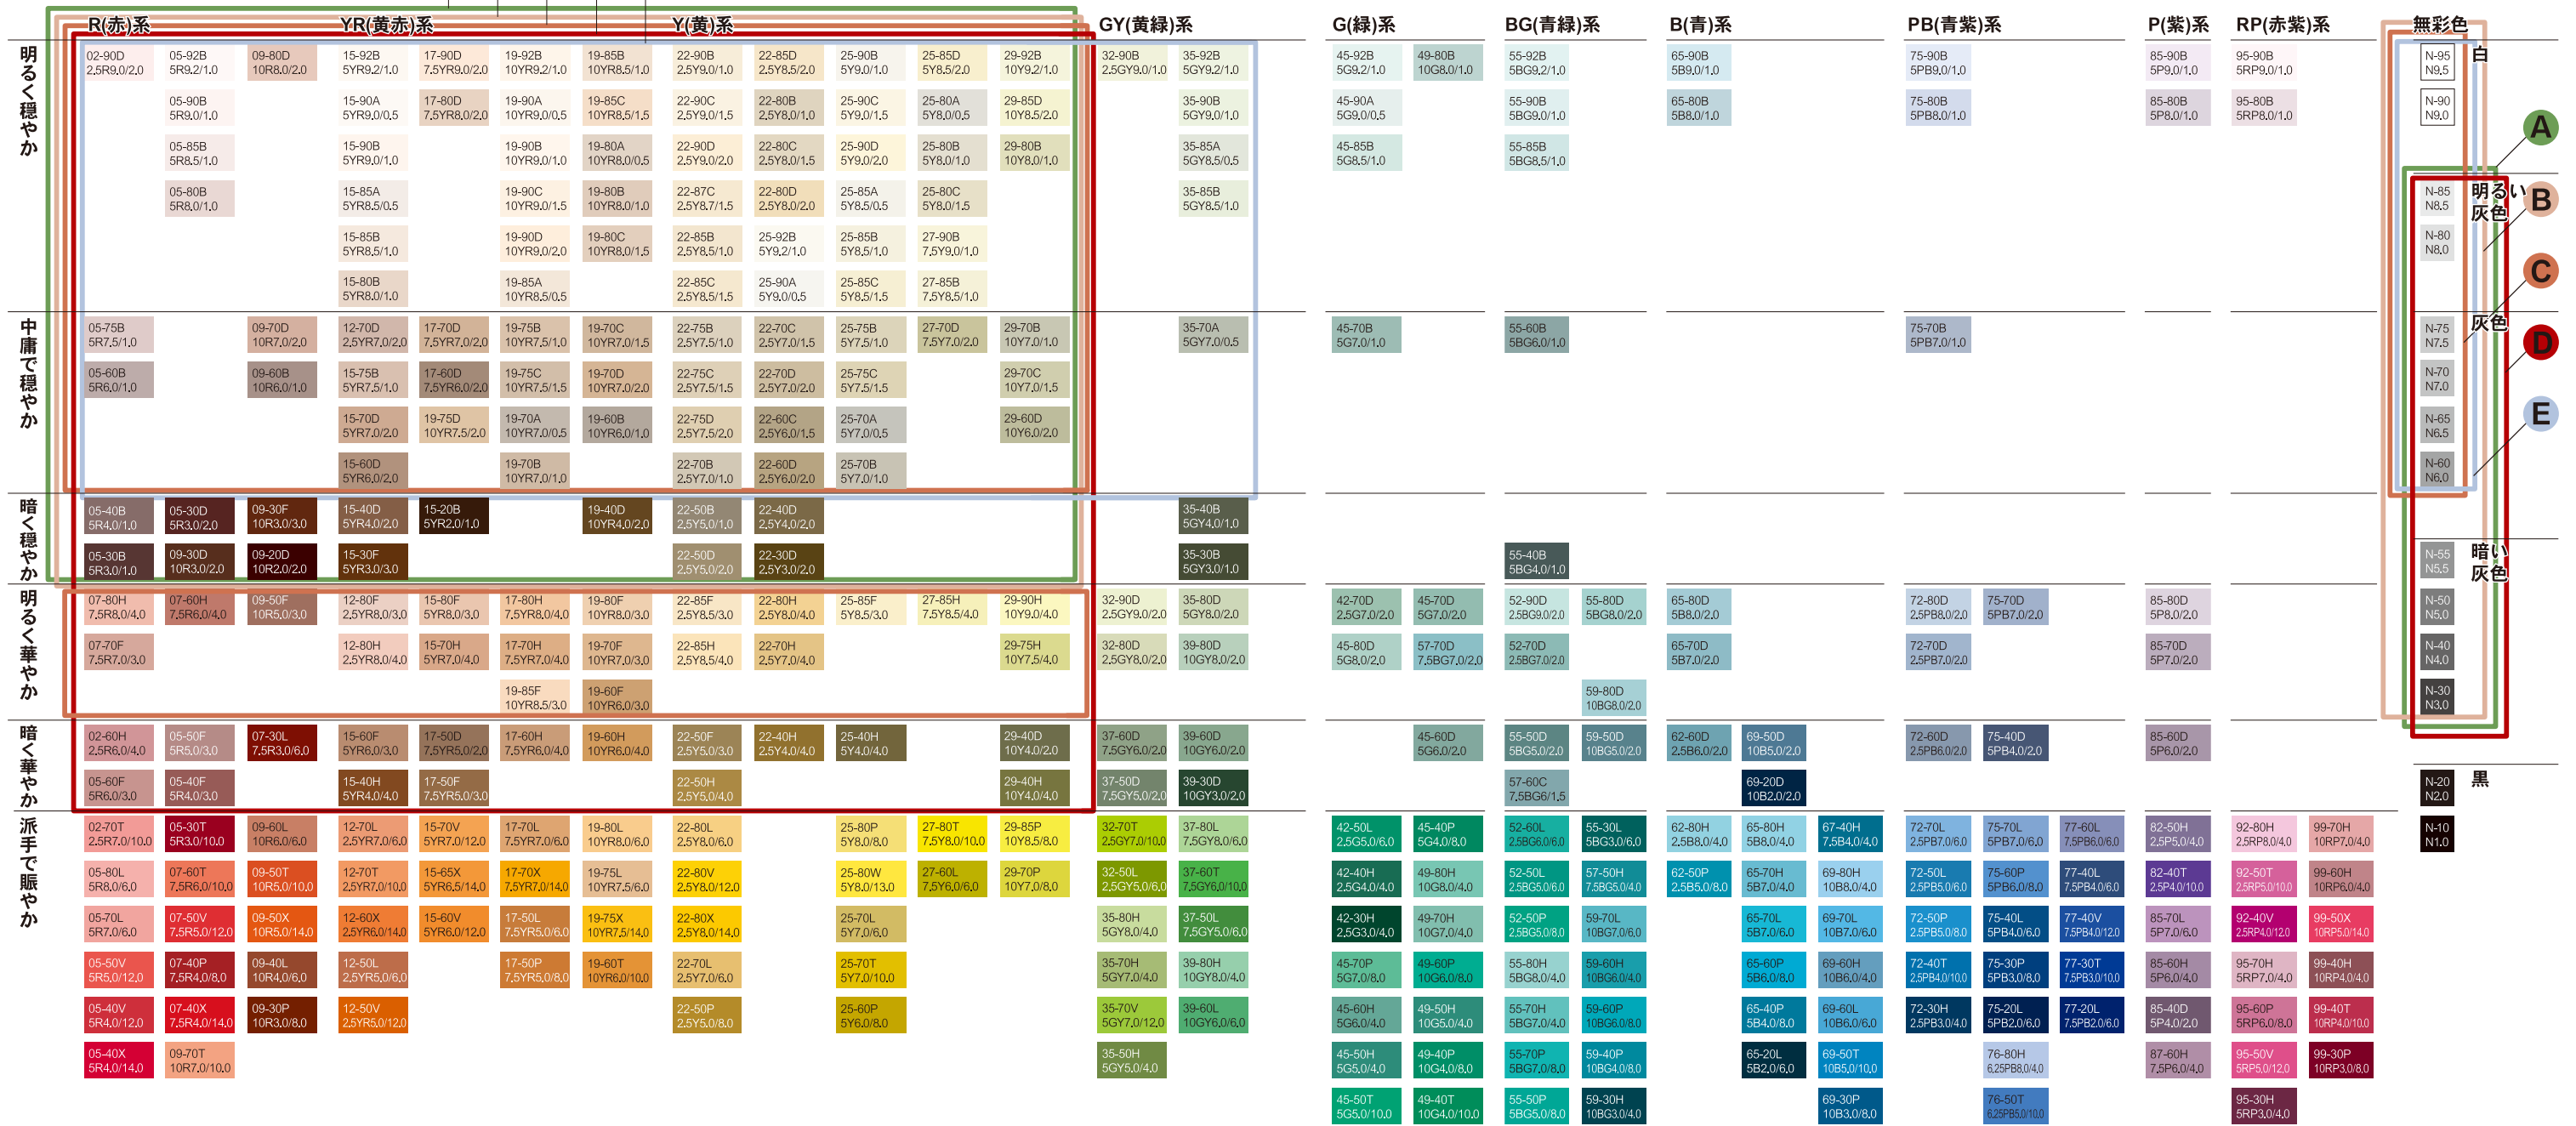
R(赤)系 YR(黄赤)系 Y(黄)系 GY(黄緑)系 G(緑)系 BG(青緑)系 B(青)系 PB(青紫)系 P(紫)系 RP(赤紫)系 無彩色

明るく穏やか

02-90D 2.5R9.0/2.0
05-92B 5R9.2/1.0
05-90B 5R9.0/1.0
05-85B 5R8.5/1.0
05-80B 5R8.0/1.0
09-80D 10R8.0/2.0
15-92B 5YR9.2/1.0
15-90A 5YR9.0/0.5
15-90B 5YR9.0/1.0
15-85A 5YR8.5/0.5
15-85B 5YR8.5/1.0
15-80B 5YR8.0/1.0
17-90D 7.5YR9.0/2.0
17-80D 7.5YR8.0/2.0
19-92B 10YR9.2/1.0
19-90A 10YR9.0/0.5
19-90B 10YR9.0/1.0
19-90C 10YR9.0/1.5
19-90D 10YR9.0/2.0
19-85A 10YR8.5/0.5
19-85B 10YR8.5/1.0
19-85C 10YR8.5/1.5
19-80A 10YR8.0/0.5
19-80B 10YR8.0/1.0
19-80C 10YR8.0/1.5
22-90B 2.5Y9.0/1.0
22-90C 2.5Y9.0/1.5
22-90D 2.5Y9.0/2.0
22-87C 2.5Y8.7/1.5
22-85B 2.5Y8.5/1.0
22-85C 2.5Y8.5/1.5
22-85D 2.5Y8.5/2.0
22-80B 2.5Y8.0/1.0
22-80C 2.5Y8.0/1.5
22-80D 2.5Y8.0/2.0
25-92B 5Y9.2/1.0
25-90A 5Y9.0/0.5
25-90B 5Y9.0/1.0
25-90C 5Y9.0/1.5
25-90D 5Y9.0/2.0
25-85A 5Y8.5/0.5
25-85B 5Y8.5/1.0
25-85C 5Y8.5/1.5
25-85D 5Y8.5/2.0
25-80A 5Y8.0/0.5
25-80B 5Y8.0/1.0
25-80C 5Y8.0/1.5
27-90B 7.5Y9.0/1.0
27-85B 7.5Y8.5/1.0
29-92B 10Y9.2/1.0
29-85D 10Y8.5/2.0
29-80B 10Y8.0/1.0
32-90B 2.5GY9.0/1.0
35-92B 5GY9.2/1.0
35-90B 5GY9.0/1.0
35-85A 5GY8.5/0.5
35-85B 5GY8.5/1.0
45-92B 5G9.2/1.0
45-90A 5G9.0/0.5
45-85B 5G8.5/1.0
49-80B 10G8.0/1.0
55-92B 5BG9.2/1.0
55-90B 5BG9.0/1.0
55-85B 5BG8.5/1.0
65-90B 5B9.0/1.0
65-80B 5B8.0/1.0
75-90B 5PB9.0/1.0
75-80B 5PB8.0/1.0
85-90B 5P9.0/1.0
85-80B 5P8.0/1.0
95-90B 5RP9.0/1.0
95-80B 5RP8.0/1.0

中庸で穏やか

05-75B 5R7.5/1.0
05-60B 5R6.0/1.0
09-70D 10R7.0/2.0
09-60B 10R6.0/1.0
12-70D 2.5YR7.0/2.0
15-75B 5YR7.5/1.0
15-70D 5YR7.0/2.0
15-60D 5YR6.0/2.0
17-70D 7.5YR7.0/2.0
17-60D 7.5YR6.0/2.0
19-75D 10YR7.5/2.0
19-75B 10YR7.5/1.0
19-75C 10YR7.5/1.5
19-70A 10YR7.0/0.5
19-70B 10YR7.0/1.0
19-70C 10YR7.0/1.5
19-70D 10YR7.0/2.0
19-60B 10YR6.0/1.0
22-75B 2.5Y7.5/1.0
22-75C 2.5Y7.5/1.5
22-75D 2.5Y7.5/2.0
22-70B 2.5Y7.0/1.0
22-70C 2.5Y7.0/1.5
22-70D 2.5Y7.0/2.0
22-60C 2.5Y6.0/1.5
22-60D 2.5Y6.0/2.0
25-75B 5Y7.5/1.0
25-75C 5Y7.5/1.5
25-70A 5Y7.0/0.5
25-70B 5Y7.0/1.0
27-70D 7.5Y7.0/2.0
29-70B 10Y7.0/1.0
29-70C 10Y7.0/1.5
29-60D 10Y6.0/2.0
35-70A 5GY7.0/0.5
45-70B 5G7.0/1.0
55-60B 5BG6.0/1.0
75-70B 5PB7.0/1.0

暗く穏やか

05-40B 5R4.0/1.0
05-30B 5R3.0/1.0
05-30D 5R3.0/2.0
09-30D 10R3.0/2.0
09-30F 10R3.0/3.0
09-20D 10R2.0/2.0
15-40D 5YR4.0/2.0
15-30F 5YR3.0/3.0
15-20B 5YR2.0/1.0
19-40D 10YR4.0/2.0
22-50B 2.5Y5.0/1.0
22-50D 2.5Y5.0/2.0
22-40D 2.5Y4.0/2.0
22-30D 2.5Y3.0/2.0
35-40B 5GY4.0/1.0
35-30B 5GY3.0/1.0
55-40B 5BG4.0/1.0

明るく華やか

07-80H 7.5R8.0/4.0
07-70F 7.5R7.0/3.0
07-60H 7.5R6.0/4.0
09-50F 10R5.0/3.0
12-80F 2.5YR8.0/3.0
12-80H 2.5YR8.0/4.0
15-80F 5YR8.0/3.0
15-70H 5YR7.0/4.0
17-80H 7.5YR8.0/4.0
17-70H 7.5YR7.0/4.0
19-85F 10YR8.5/3.0
19-80F 10YR8.0/3.0
19-70F 10YR7.0/3.0
19-60F 10YR6.0/3.0
22-85F 2.5Y8.5/3.0
22-85H 2.5Y8.5/4.0
22-80H 2.5Y8.0/4.0
22-70H 2.5Y7.0/4.0
25-85F 5Y8.5/3.0
27-85H 7.5Y8.5/4.0
29-90H 10Y9.0/4.0
29-75H 10Y7.5/4.0
32-90D 2.5GY9.0/2.0
32-80D 2.5GY8.0/2.0
35-80D 5GY8.0/2.0
39-80D 10GY8.0/2.0
42-70D 2.5G7.0/2.0
45-80D 5G8.0/2.0
45-70D 5G7.0/2.0
57-70D 7.5BG7.0/2.0
52-90D 2.5BG9.0/2.0
52-70D 2.5BG7.0/2.0
55-80D 5BG8.0/2.0
59-80D 10BG8.0/2.0
65-80D 5B8.0/2.0
65-70D 5B7.0/2.0
72-80D 2.5PB8.0/2.0
72-70D 2.5PB7.0/2.0
75-70D 5PB7.0/2.0
85-80D 5P8.0/2.0
85-70D 5P7.0/2.0

暗く華やか

02-60H 2.5R6.0/4.0
05-60F 5R6.0/3.0
05-50F 5R5.0/3.0
05-40F 5R4.0/3.0
07-30L 7.5R3.0/6.0
15-60F 5YR6.0/3.0
15-40H 5YR4.0/4.0
17-50D 7.5YR5.0/2.0
17-50F 7.5YR5.0/3.0
17-60H 7.5YR6.0/4.0
19-60H 10YR6.0/4.0
22-50F 2.5Y5.0/3.0
22-50H 2.5Y5.0/4.0
22-40H 2.5Y4.0/4.0
25-40H 5Y4.0/4.0
29-40D 10Y4.0/2.0
29-40H 10Y4.0/4.0
37-60D 7.5GY6.0/2.0
37-50D 7.5GY5.0/2.0
39-60D 10GY6.0/2.0
39-30D 10GY3.0/2.0
45-60D 5G6.0/2.0
55-50D 5BG5.0/2.0
57-60C 7.5BG6/1.5
59-50D 10BG5.0/2.0
62-60D 2.5B6.0/2.0
69-50D 10B5.0/2.0
69-20D 10B2.0/2.0
72-60D 2.5PB6.0/2.0
75-40D 5PB4.0/2.0
85-60D 5P6.0/2.0

派手で賑やか

02-70T 2.5R7.0/10.0
05-80L 5R8.0/6.0
05-70L 5R7.0/6.0
05-50V 5R5.0/12.0
05-40V 5R4.0/12.0
05-40X 5R4.0/14.0
05-30T 5R3.0/10.0
07-60T 7.5R6.0/10.0
07-50V 7.5R5.0/12.0
07-40P 7.5R4.0/8.0
07-40X 7.5R4.0/14.0
09-70T 10R7.0/10.0
09-60L 10R6.0/6.0
09-50T 10R5.0/10.0
09-50X 10R5.0/14.0
09-40L 10R4.0/6.0
09-30P 10R3.0/8.0
12-70L 2.5YR7.0/6.0
12-70T 2.5YR7.0/10.0
12-60X 2.5YR6.0/14.0
12-50L 2.5YR5.0/6.0
12-50V 2.5YR5.0/12.0
15-70V 5YR7.0/12.0
15-65X 5YR6.5/14.0
15-60V 5YR6.0/12.0
17-70L 7.5YR7.0/6.0
17-70X 7.5YR7.0/14.0
17-50L 7.5YR5.0/6.0
17-50P 7.5YR5.0/8.0
19-80L 10YR8.0/6.0
19-75L 10YR7.5/6.0
19-75X 10YR7.5/14.0
19-60T 10YR6.0/10.0
22-80L 2.5Y8.0/6.0
22-80V 2.5Y8.0/12.0
22-80X 2.5Y8.0/14.0
22-70L 2.5Y7.0/6.0
22-50P 2.5Y5.0/8.0
25-80P 5Y8.0/8.0
25-80W 5Y8.0/13.0
25-70L 5Y7.0/6.0
25-70T 5Y7.0/10.0
25-60P 5Y6.0/8.0
27-80T 7.5Y8.0/10.0
27-60L 7.5Y6.0/6.0
29-85P 10Y8.5/8.0
29-70P 10Y7.0/8.0
32-70T 2.5GY7.0/10.0
32-50L 2.5GY5.0/6.0
35-80H 5GY8.0/4.0
35-70H 5GY7.0/4.0
35-70V 5GY7.0/12.0
35-50H 5GY5.0/4.0
37-80L 7.5GY8.0/6.0
37-60T 7.5GY6.0/10.0
37-50L 7.5GY5.0/6.0
39-80H 10GY8.0/4.0
39-60L 10GY6.0/6.0
42-50L 2.5G5.0/6.0
42-40H 2.5G4.0/4.0
42-30H 2.5G3.0/4.0
45-70P 5G7.0/8.0
45-60H 5G6.0/4.0
45-50H 5G5.0/4.0
45-50T 5G5.0/10.0
45-40P 5G4.0/8.0
49-80H 10G8.0/4.0
49-70H 10G7.0/4.0
49-60P 10G6.0/8.0
49-50H 10G5.0/4.0
49-40P 10G4.0/8.0
49-40T 10G4.0/10.0
52-60L 2.5BG6.0/6.0
52-50L 2.5BG5.0/6.0
52-50P 2.5BG5.0/8.0
55-80H 5BG8.0/4.0
55-70H 5BG7.0/4.0
55-70P 5BG7.0/8.0
55-50P 5BG5.0/8.0
55-30L 5BG3.0/6.0
57-50H 7.5BG5.0/4.0
59-70L 10BG7.0/6.0
59-60H 10BG6.0/4.0
59-60P 10BG6.0/8.0
59-40P 10BG4.0/8.0
59-30H 10BG3.0/4.0
62-80H 2.5B8.0/4.0
62-50P 2.5B5.0/8.0
65-80H 5B8.0/4.0
65-70H 5B7.0/4.0
65-70L 5B7.0/6.0
65-60P 5B6.0/8.0
65-40P 5B4.0/8.0
65-20L 5B2.0/6.0
67-40H 7.5B4.0/4.0
69-80H 10B8.0/4.0
69-70L 10B7.0/6.0
69-60H 10B6.0/4.0
69-60L 10B6.0/6.0
69-50T 10B5.0/10.0
69-30P 10B3.0/8.0
72-70L 2.5PB7.0/6.0
72-50L 2.5PB5.0/6.0
72-50P 2.5PB5.0/8.0
72-40T 2.5PB4.0/10.0
72-30H 2.5PB3.0/4.0
75-70L 5PB7.0/6.0
75-60P 5PB6.0/8.0
75-40L 5PB4.0/6.0
75-30P 5PB3.0/8.0
75-20L 5PB2.0/6.0
76-80H 6.25PB8.0/4.0
76-50T 6.25PB5.0/10.0
77-60L 7.5PB6.0/6.0
77-40L 7.5PB4.0/6.0
77-40V 7.5PB4.0/12.0
77-30T 7.5PB3.0/10.0
77-20L 7.5PB2.0/6.0
82-50H 2.5P5.0/4.0
82-40T 2.5P4.0/10.0
85-70L 5P7.0/6.0
85-60P 5P6.0/4.0
85-40D 5P4.0/2.0
87-60H 7.5P6.0/4.0
92-80H 2.5RP8.0/4.0
92-50T 2.5RP5.0/10.0
92-40V 2.5RP4.0/12.0
95-70H 5RP7.0/4.0
95-60P 5RP6.0/8.0
95-50V 5RP5.0/12.0
95-30H 5RP3.0/4.0
99-70H 10RP7.0/4.0
99-60H 10RP6.0/4.0
99-50X 10RP5.0/14.0
99-40H 10RP4.0/4.0
99-40T 10RP4.0/10.0
99-30P 10RP3.0/8.0

白
N-95 N9.5
N-90 N9.0
明るい灰色
N-85 N8.5
N-80 N8.0
灰色
N-75 N7.5
N-70 N7.0
N-65 N6.5
N-60 N6.0
暗い灰色
N-55 N5.5
N-50 N5.0
N-40 N4.0
N-30 N3.0
黒
N-20 N2.0
N-10 N1.0

A
B
C
D
E